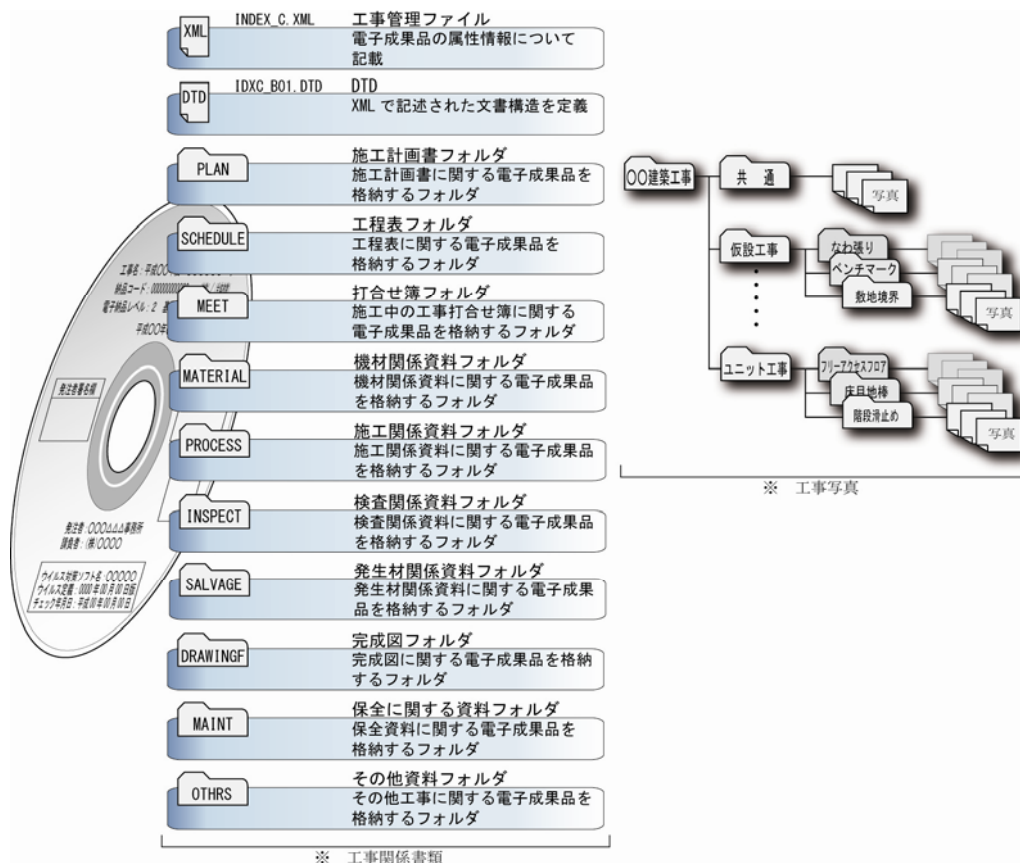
XML INDEX_C.XML 工事管理ファイル
電子成果品の属性情報について記載

DTD IDXC_B01.DTD DTD
XML で記述された文書構造を定義

PLAN 施工計画書フォルダ
施工計画書に関する電子成果品を格納するフォルダ

SCHEDULE 工程表フォルダ
工程表に関する電子成果品を格納するフォルダ

MEET 打合せ簿フォルダ
施工中の工事打合せ簿に関する電子成果品を格納するフォルダ

MATERIAL 機材関係資料フォルダ
機材関係資料に関する電子成果品を格納するフォルダ

PROCESS 施工関係資料フォルダ
施工関係資料に関する電子成果品を格納するフォルダ

INSPECT 検査関係資料フォルダ
検査関係資料に関する電子成果品を格納するフォルダ

SALVAGE 発生材関係資料フォルダ
発生材関係資料に関する電子成果品を格納するフォルダ

DRAWINGF 完成図フォルダ
完成図に関する電子成果品を格納するフォルダ

MAINT 保全に関する資料フォルダ
保全資料に関する電子成果品を格納するフォルダ

OTHRS その他資料フォルダ
その他工事に関する電子成果品を格納するフォルダ

※ 工事関係書類

工事名：平成OO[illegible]
納品コード：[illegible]
電子納品レベル：2 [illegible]
平成OO年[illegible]
発注者署名欄
発注者：OOO△△△事務所
請負者：(株)OOOO
ウイルス対策ソフト名：OOOOO
ウイルス定義：000年00月00日版
チェック年月日：平成00年00月00日

OO建築工事
共 通
写真
仮設工事
なわ張り
ベンチマーク
敷地境界
写真
ユニット工事
フリーアクセスフロア
床目地棒
階段滑止め
写真
※ 工事写真